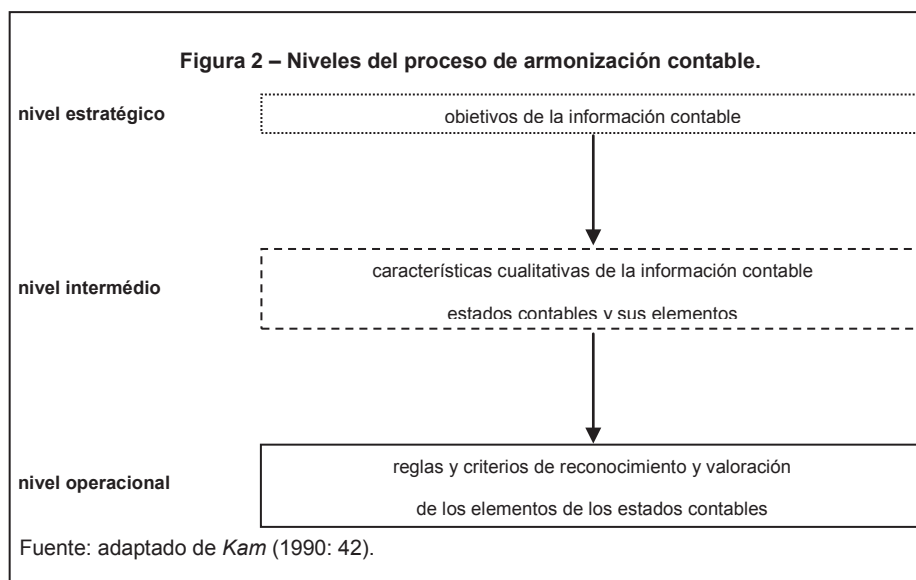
Figura 2 – Niveles del proceso de armonización contable.

nivel estratégico

obietivos de la información contable

nivel intermédio

características cualitativas de la información contable

estados contables y sus elementos

nivel operacional

reglas y criterios de reconocimiento y valoración

de los elementos de los estados contables

Fuente: adaptado de Kam (1990: 42).